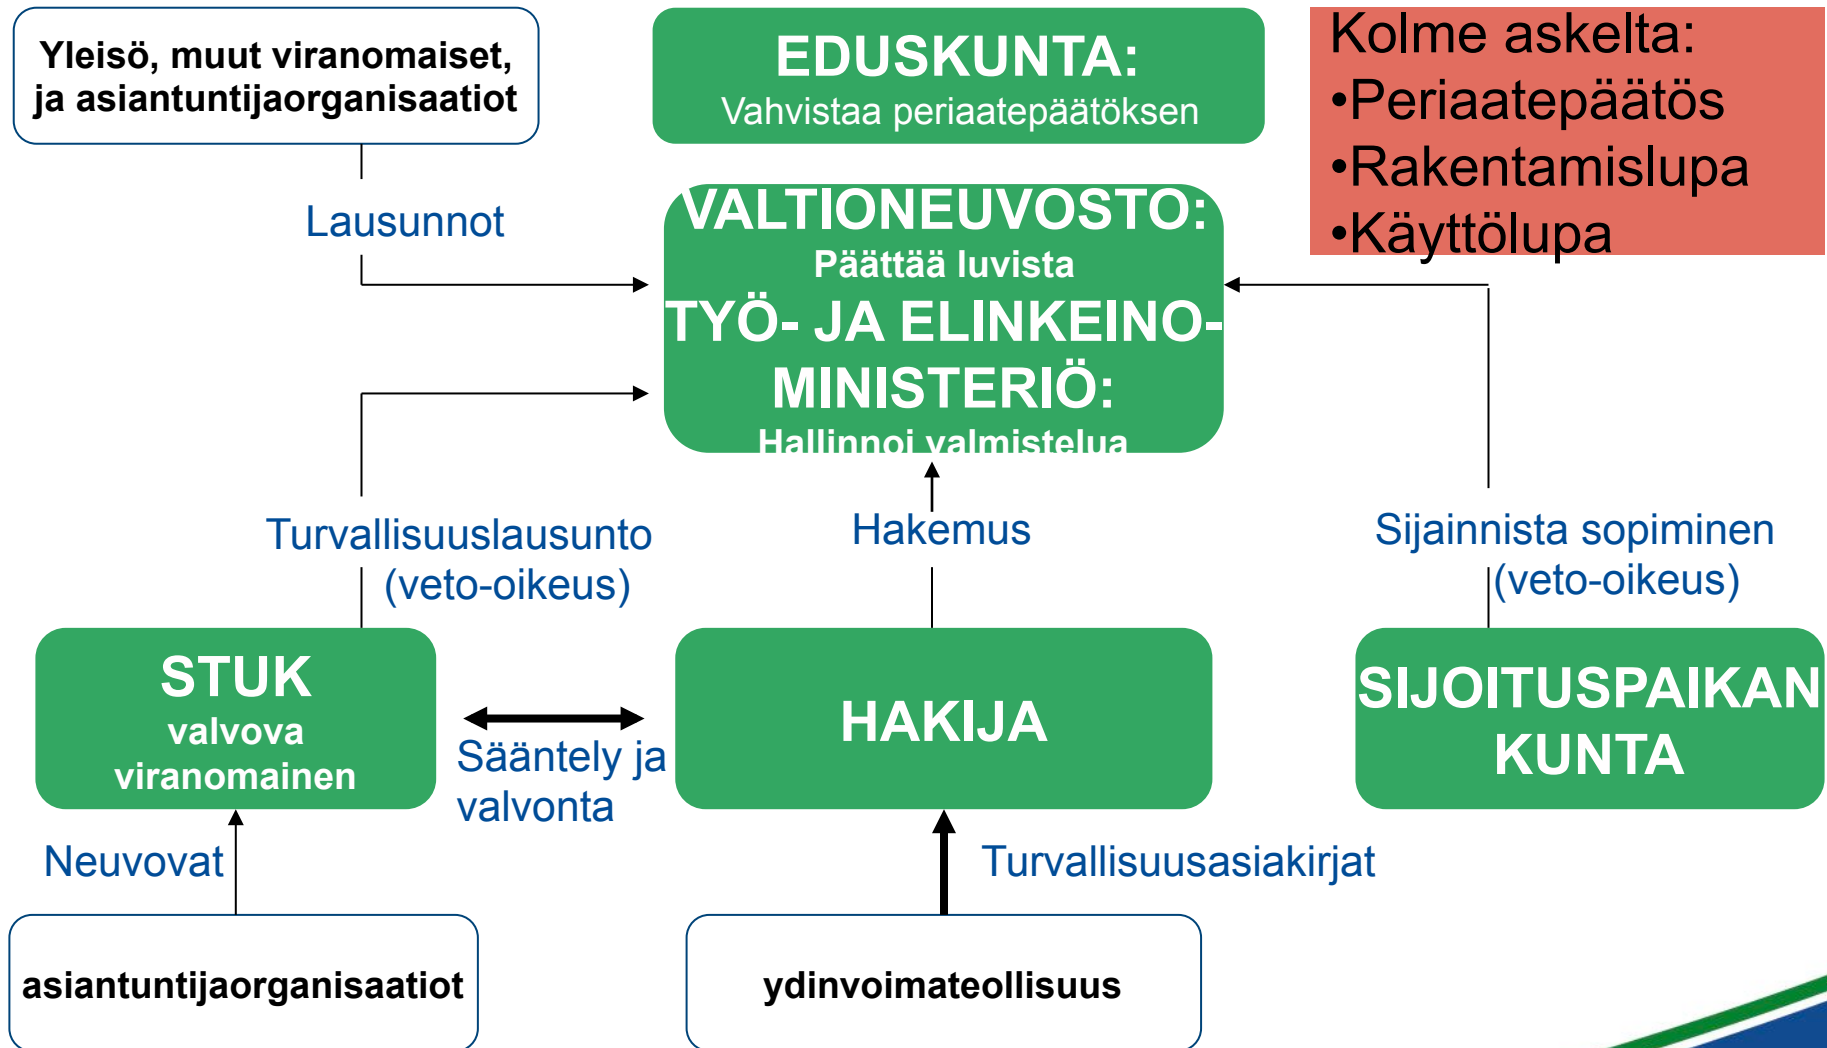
Yleisö, muut viranomaiset, ja asiantuntijaorganisaatiot

EDUSKUNTA:
Vahvistaa periaatepäätöksen

Kolme askelta:
•Periaatepäätös
•Rakentamislupa
•Käyttölupa

Lausunnot

VALTIONEUVOSTO:
Päättää luvista
TYÖ- JA ELINKEINO-MINISTERIÖ:
Hallinnoi valmistelua

Turvallisuuslausunto (veto-oikeus)

Hakemus

Sijainnista sopiminen (veto-oikeus)

STUK
valvova viranomainen

Sääntely ja valvonta

HAKIJA

SIJOITUSPAIKAN KUNTA

Neuvovat

Turvallisuusasiakirjat

asiantuntijaorganisaatiot

ydinvoimateollisuus